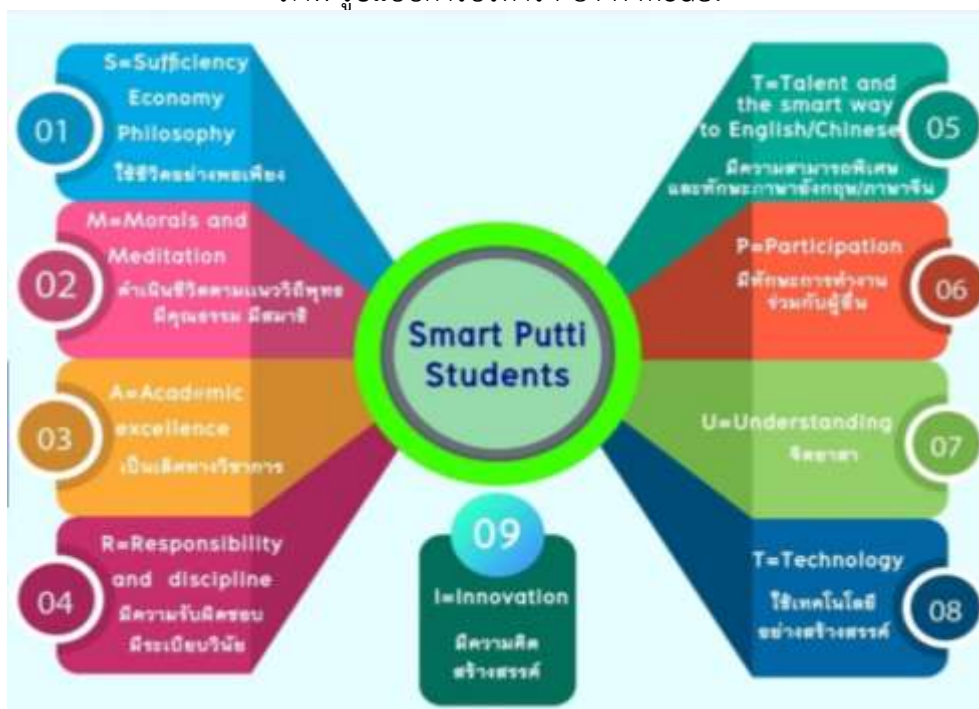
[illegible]

01
S=Sufficiency Economy Philosophy
ใช้ชีวิตอย่างพอเพียง

02
M=Morals and Meditation
ดำเนินชีวิตตามแนววิถีพุทธ มีคุณธรรม มีสมาธิ

03
A=Academic excellence
เป็นเลิศทางวิชาการ

04
R=Responsibility and discipline
มีความรับผิดชอบ มีระเบียบวินัย

Smart Putti Students

09
I=Innovation
มีความคิดสร้างสรรค์

05
T=Talent and the smart way to English/Chinese
มีความสามารถพิเศษ และทักษะภาษาอังกฤษ/ภาษาจีน

06
P=Participation
มีทักษะการทำงานร่วมกับผู้อื่น

07
U=Understanding
จิตอาสา

08
T=Technology
ใช้เทคโนโลยีอย่างสร้างสรรค์